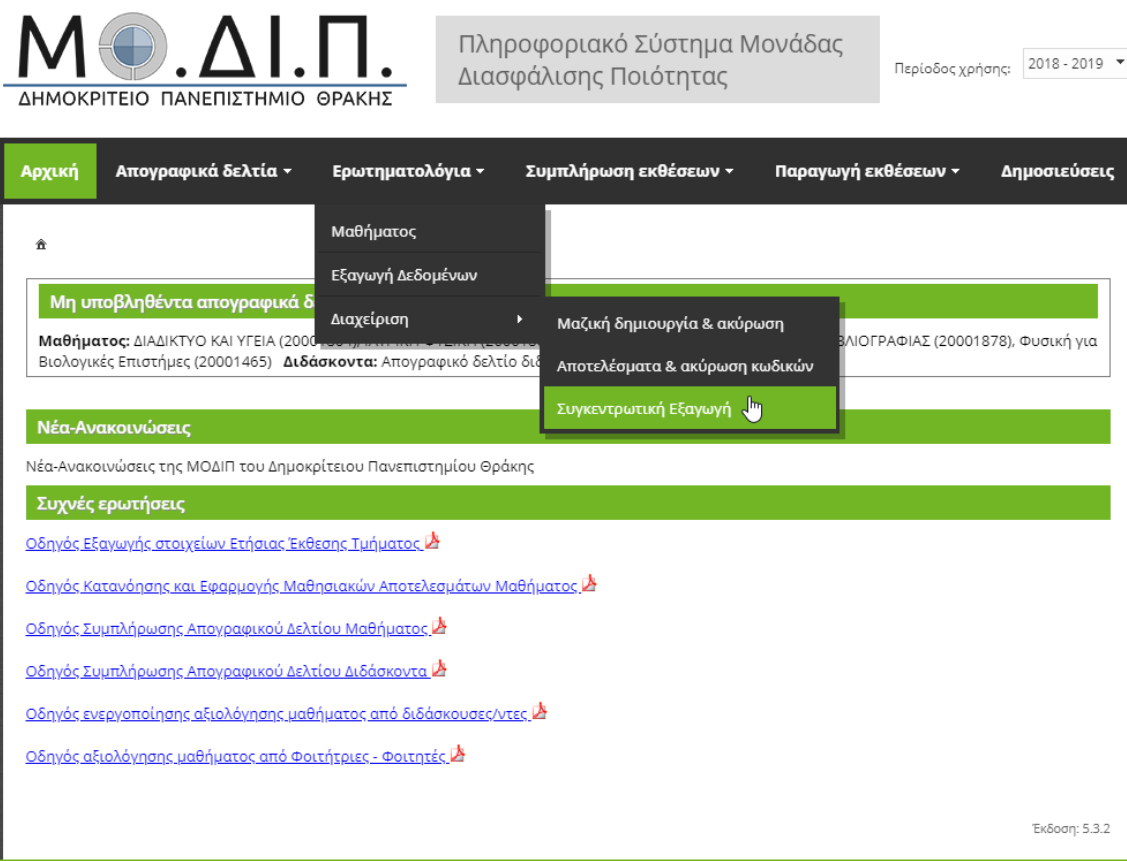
ΜΟ.ΔΙ.Π.
ΔΗΜΟΚΡΙΤΕΙΟ ΠΑΝΕΠΙΣΤΗΜΙΟ ΘΡΑΚΗΣ

Πληροφοριακό Σύστημα Μονάδας Διασφάλισης Ποιότητας

Περίοδος χρήσης: 2018 - 2019

Αρχική | Απογραφικά δελτία | Ερωτηματολόγια | Συμπλήρωση εκθέσεων | Παραγωγή εκθέσεων | Δημοσιεύσεις

Μαθήματος
Εξαγωγή Δεδομένων
Διαχείριση
Μαζική δημιουργία & ακύρωση
Αποτελέσματα & ακύρωση κωδικών
Συγκεντρωτική Εξαγωγή

Μη υποβληθέντα απογραφικά δ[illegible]

Μαθήματος: ΔΙΑΔΙΚΤΥΟ ΚΑΙ ΥΓΕΙΑ (2000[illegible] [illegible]ΒΛΙΟΓΡΑΦΙΑΣ (20001878), Φυσική για Βιολογικές Επιστήμες (20001465) Διδάσκοντα: Απογραφικό δελτίο διδ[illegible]

Νέα-Ανακοινώσεις

Νέα-Ανακοινώσεις της ΜΟΔΙΠ του Δημοκρίτειου Πανεπιστημίου Θράκης

Συχνές ερωτήσεις

Οδηγός Εξαγωγής στοιχείων Ετήσιας Έκθεσης Τμήματος

Οδηγός Κατανόησης και Εφαρμογής Μαθησιακών Αποτελεσμάτων Μαθήματος

Οδηγός Συμπλήρωσης Απογραφικού Δελτίου Μαθήματος

Οδηγός Συμπλήρωσης Απογραφικού Δελτίου Διδάσκοντα

Οδηγός ενεργοποίησης αξιολόγησης μαθήματος από διδάσκουσες/ντες

Οδηγός αξιολόγησης μαθήματος από Φοιτήτριες - Φοιτητές

Έκδοση: 5.3.2